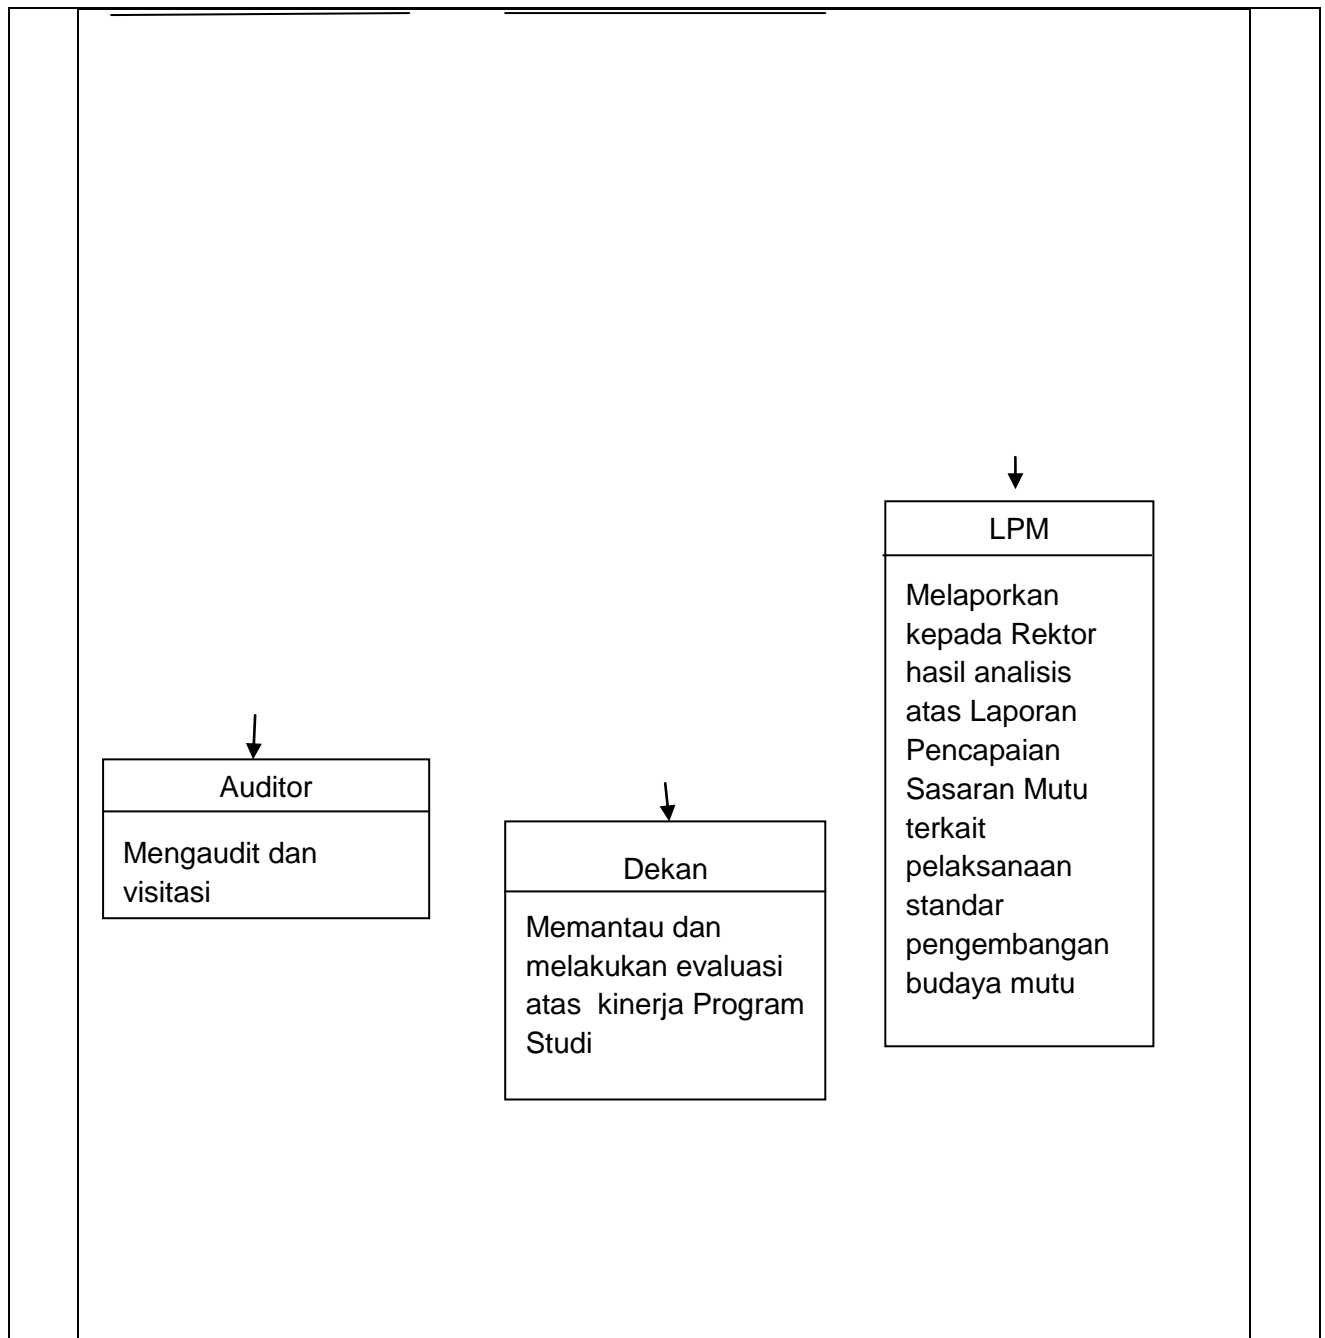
LPM

Melaporkan kepada Rektor hasil analisis atas Laporan Pencapaian Sasaran Mutu terkait pelaksanaan standar pengembangan budaya mutu

Auditor

Mengaudit dan visitasi

Dekan

Memantau dan melakukan evaluasi atas kinerja Program Studi